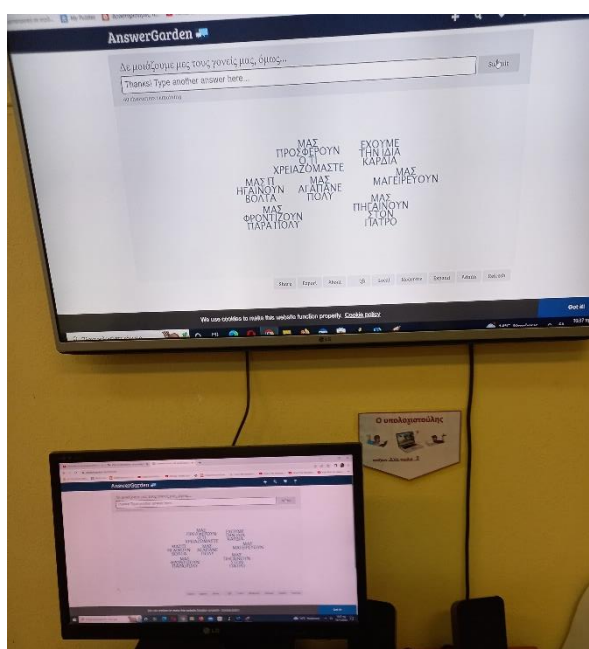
AnswerGarden

Δε μοιάζουμε μες τους γονείς μας, όμως...

Thanks! Type another answer here...

Submit

ΜΑΣ ΠΡΟΣΦΕΡΟΥΝ Ο,ΤΙ ΧΡΕΙΑΖΟΜΑΣΤΕ

ΕΧΟΥΜΕ ΤΗΝ ΙΔΙΑ ΚΑΡΔΙΑ

ΜΑΣ ΠΗΓΑΙΝΟΥΝ ΒΟΛΤΑ

ΜΑΣ ΑΓΑΠΑΝΕ ΠΟΛΥ

ΜΑΣ ΜΑΓΕΙΡΕΥΟΥΝ

ΜΑΣ ΦΡΟΝΤΙΖΟΥΝ ΠΑΡΑ ΠΟΛΥ

ΜΑΣ ΠΗΓΑΙΝΟΥΝ ΣΤΟΝ ΠΑΤΡΟ

Share Export About Embed

We use cookies to make this website function properly. Cookie policy

Got it!

LG

Ο υπολογιστούλης

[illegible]

AnswerGarden

LG